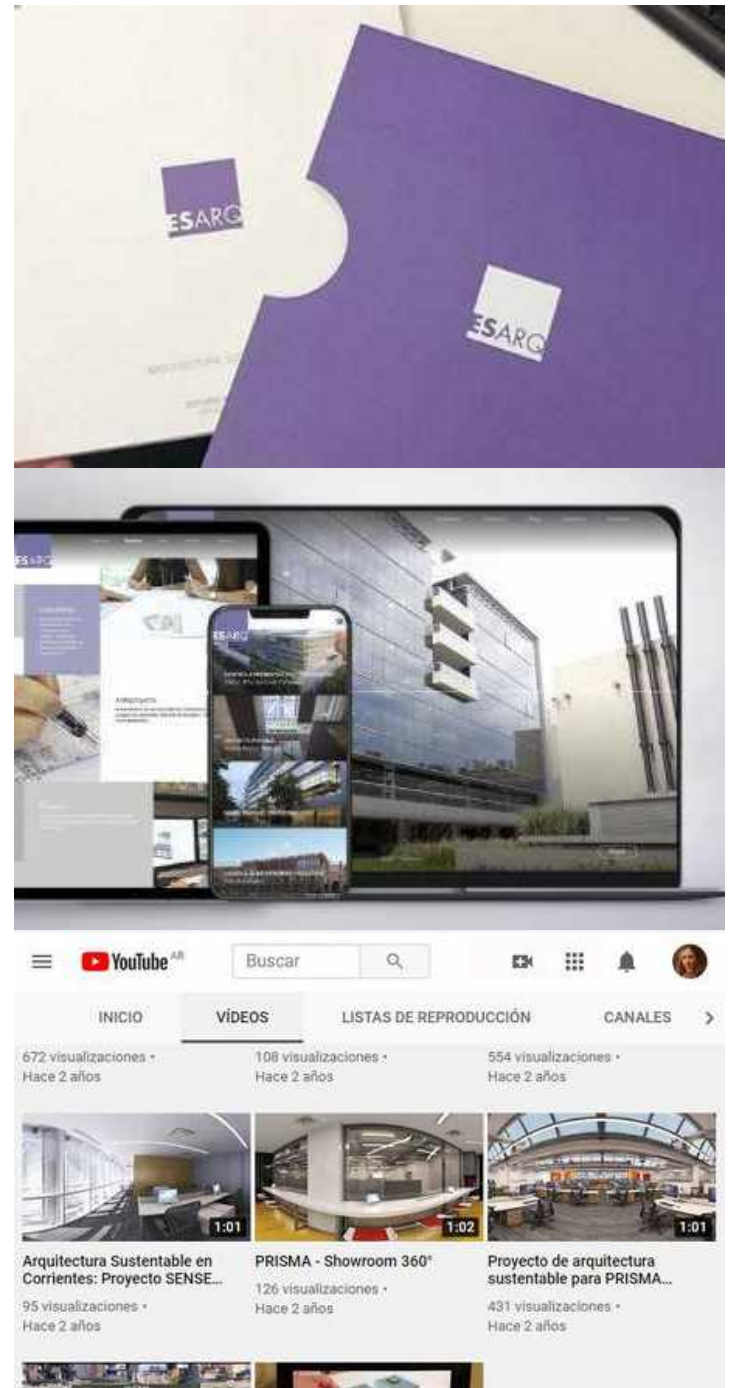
ESARQ

ESARQ

ESARQ

YouTube AR

Buscar

INICIO

VÍDEOS

LISTAS DE REPRODUCCIÓN

CANALES

672 visualizaciones • Hace 2 años

108 visualizaciones • Hace 2 años

554 visualizaciones • Hace 2 años

1:01

1:02

1:01

Arquitectura Sustentable en Corrientes: Proyecto SENSE...

95 visualizaciones • Hace 2 años

PRISMA - Showroom 360°

126 visualizaciones • Hace 2 años

Proyecto de arquitectura sustentable para PRISMA...

431 visualizaciones • Hace 2 años